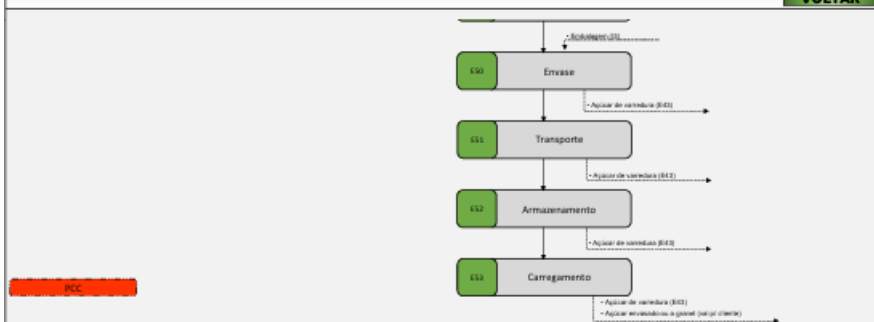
VOLTAR

• Embalagem (D)

E50 Envase

• Açúcar de varredura (B43)

E51 Transporte

• Açúcar de varredura (B43)

E52 Armazenamento

• Açúcar de varredura (B43)

PCC

E53 Carregamento

• Açúcar de varredura (B43)
• Açúcar ensacado ou a granel (saí p/ cliente)